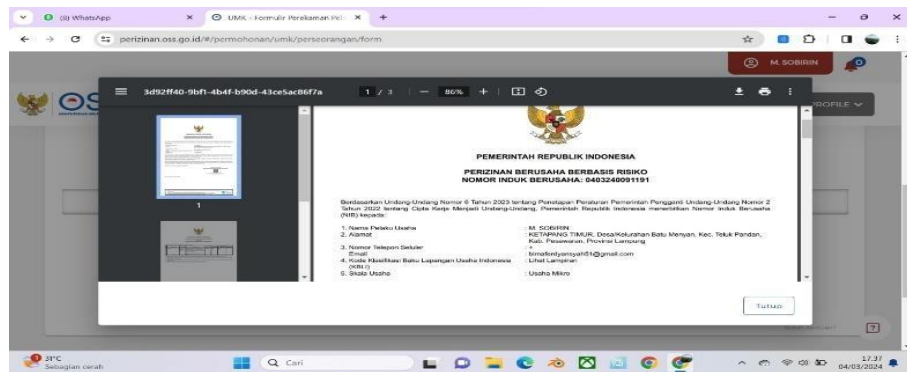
(8) WhatsApp
UMK - Formulir Perekaman Pel
perizinan.oss.go.id/#/permohonan/umk/perseorangan/form
M. SOBIRIN
PROFILE
3d92ff40-9bf1-4b4f-b90d-43ce5ac86f7a
1 / 3
86%
1
PEMERINTAH REPUBLIK INDONESIA
PERIZINAN BERUSAHA BERBASIS RISIKO
NOMOR INDUK BERUSAHA: 0403240091191
Berdasarkan Undang-Undang Nomor 6 Tahun 2023 tentang Penetapan Peraturan Pemerintah Pengganti Undang-Undang Nomor 2 Tahun 2022 tentang Cipta Kerja Menjadi Undang-Undang, Pemerintah Republik Indonesia menerbitkan Nomor Induk Berusaha (NIB) kepada:
1. Nama Pelaku Usaha : M. SOBIRIN
2. Alamat : KETAPANG TIMUR, Desa/Kelurahan Batu Menyan, Kec. Teluk Pandan, Kab. Pesawaran, Provinsi Lampung
3. Nomor Telepon Seluler : +
Email : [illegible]@gmail.com
4. Kode Klasifikasi Baku Lapangan Usaha Indonesia (KBLI) : Lihat Lampiran
5. Skala Usaha : Usaha Mikro
Tutup
31°C
Sebagian cerah
Cari
17.37
04/03/2024